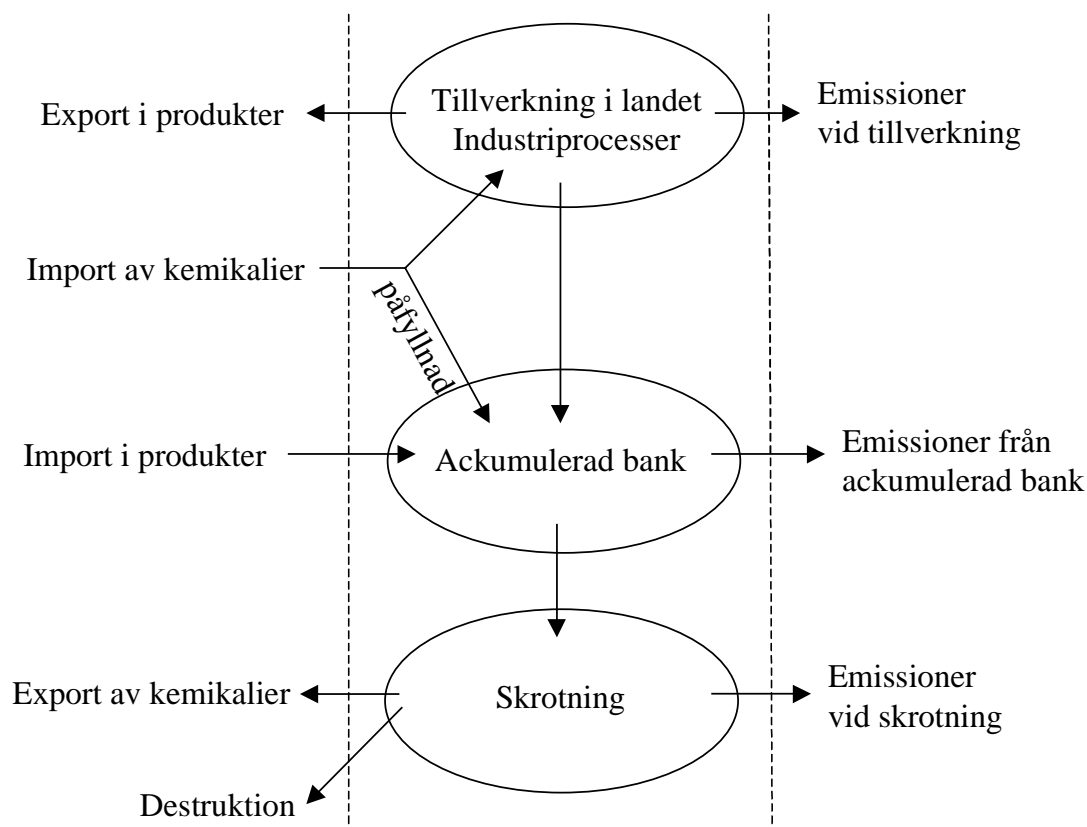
Export i produkter

Tillverkning i landet
Industriprocesser

Emissioner
vid tillverkning

Import av kemikalier

påfyllnad

Import i produkter

Ackumulerad bank

Emissioner från
ackumulerad bank

Export av kemikalier

Skrotning

Emissioner
vid skrotning

Destruktion